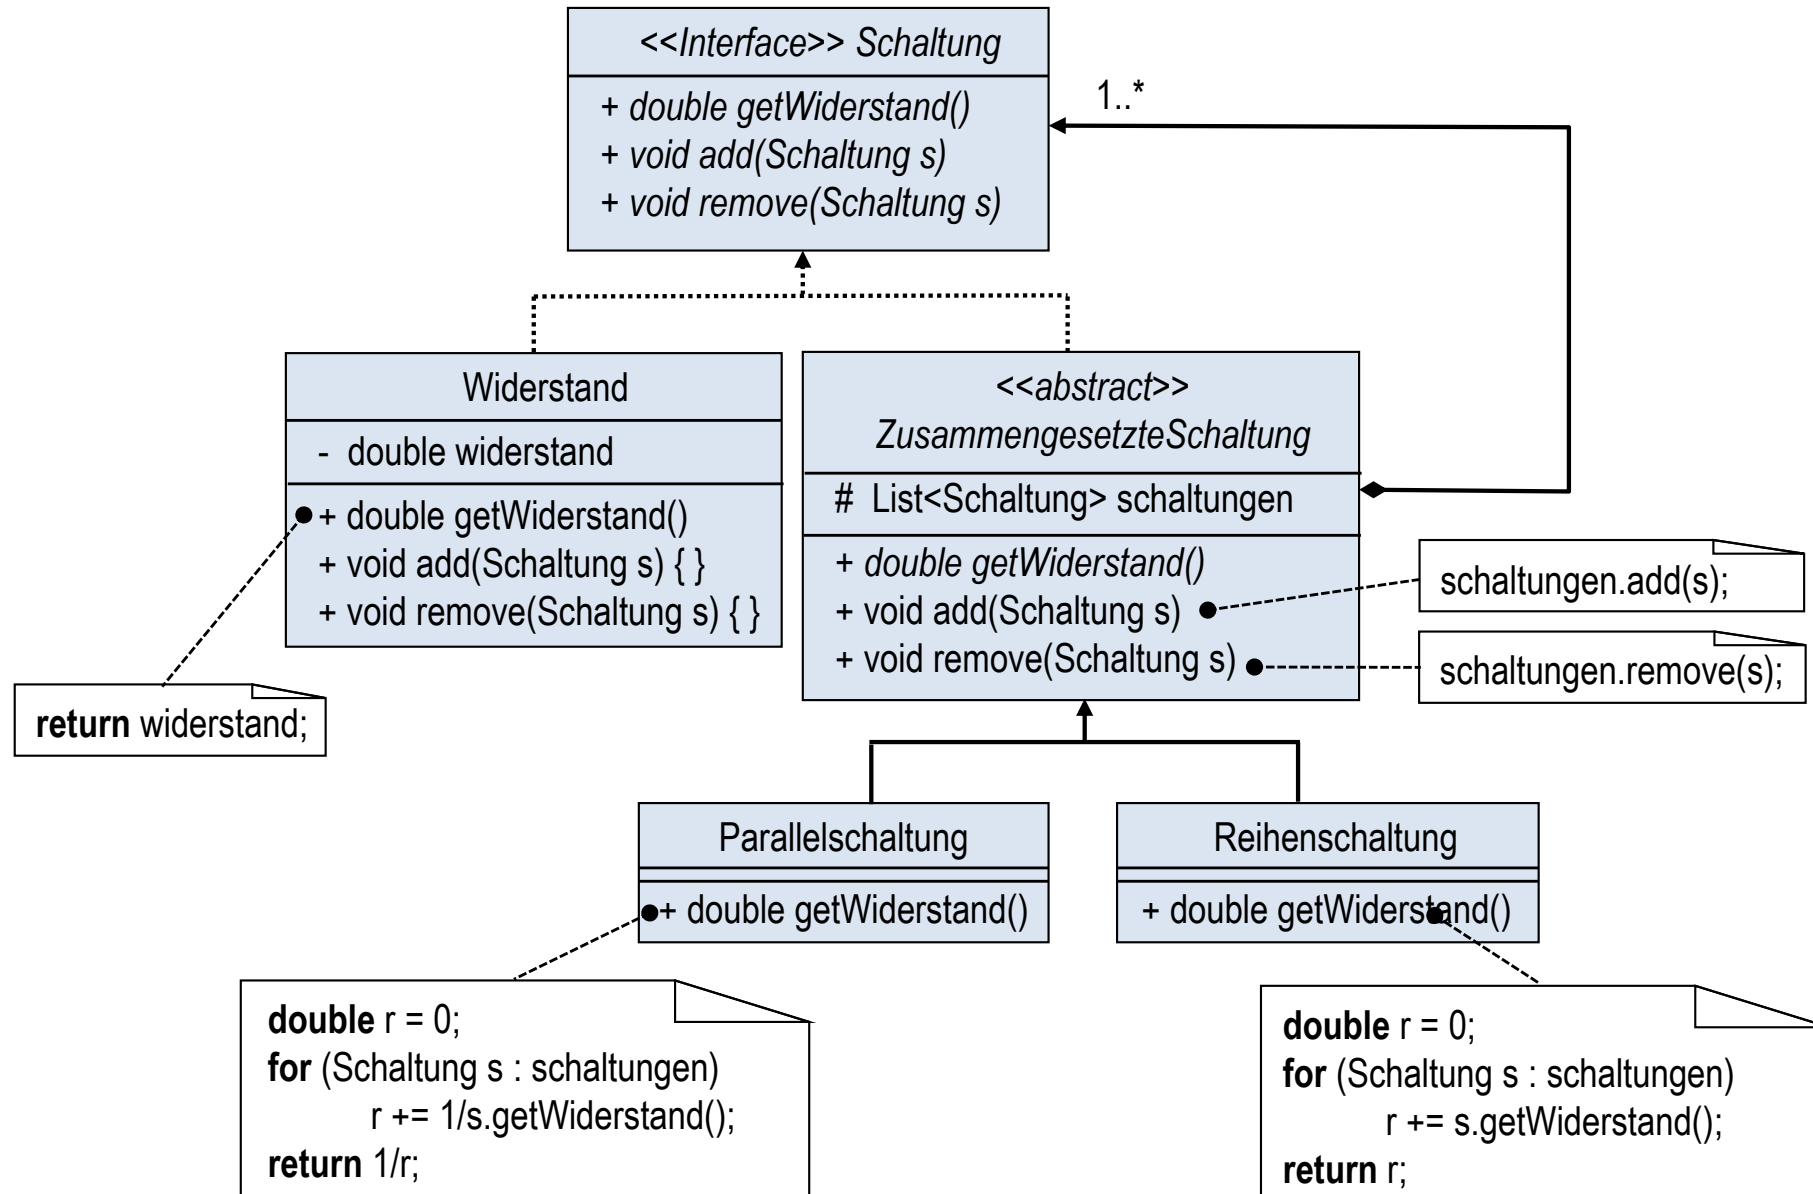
<<Interface>> Schaltung
+ double getWiderstand()
+ void add(Schaltung s)
+ void remove(Schaltung s)

1..*

Widerstand
- double widerstand
+ double getWiderstand()
+ void add(Schaltung s) { }
+ void remove(Schaltung s) { }

return widerstand;

<<abstract>>
ZusammengesetzteSchaltung
# List<Schaltung> schaltungen
+ double getWiderstand()
+ void add(Schaltung s)
+ void remove(Schaltung s)

schaltungen.add(s);

schaltungen.remove(s);

Parallelschaltung
+ double getWiderstand()

Reihenschaltung
+ double getWiderstand()

double r = 0;
for (Schaltung s : schaltungen)
r += 1/s.getWiderstand();
return 1/r;

double r = 0;
for (Schaltung s : schaltungen)
r += s.getWiderstand();
return r;